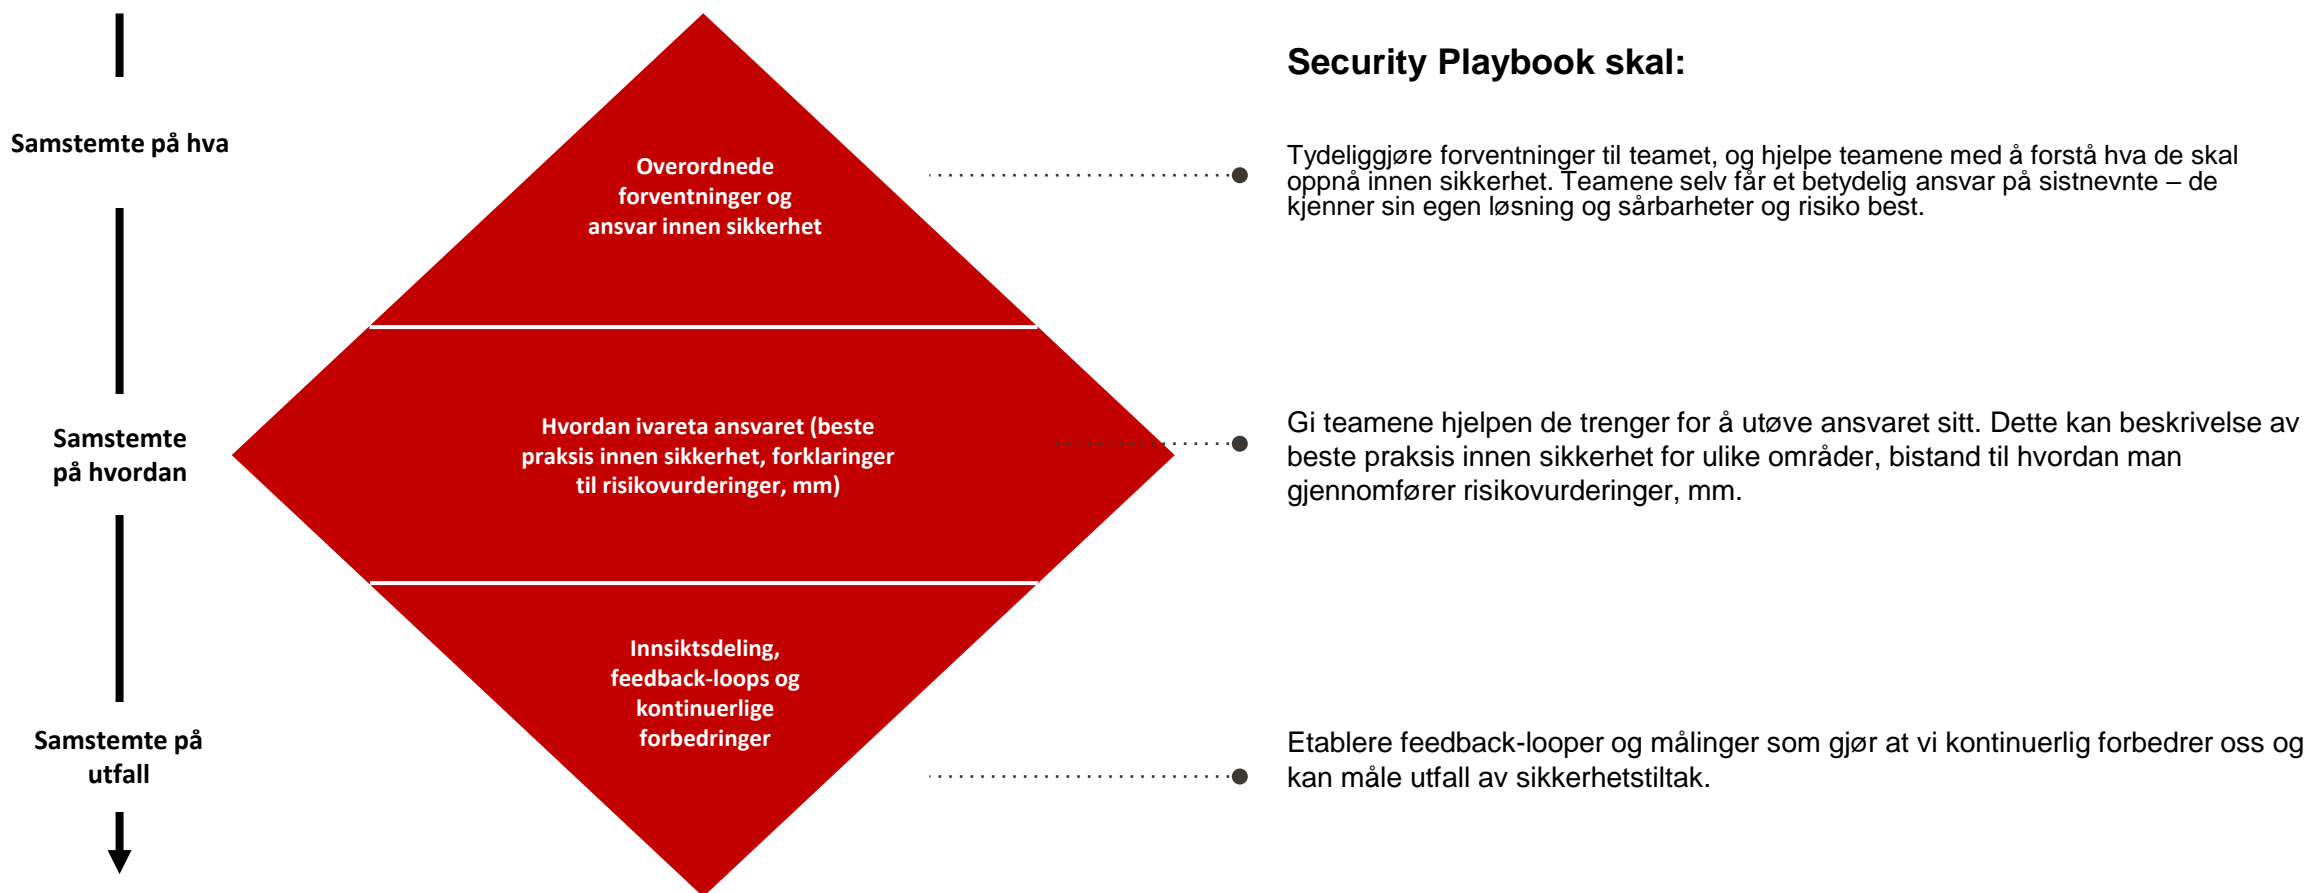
Samstemte på hva

Samstemte på hvordan

Samstemte på utfall

Overordnede forventninger og ansvar innen sikkerhet

Hvordan ivareta ansvaret (beste praksis innen sikkerhet, forklaringer til risikovurderinger, mm)

Innsiktsdeling, feedback-loops og kontinuerlige forbedringer

Security Playbook skal:

Tydeliggjøre forventninger til teamet, og hjelpe teamene med å forstå hva de skal oppnå innen sikkerhet. Teamene selv får et betydelig ansvar på sistnevnte – de kjenner sin egen løsning og sårbarheter og risiko best.

Gi teamene hjelpen de trenger for å utøve ansvaret sitt. Dette kan beskrivelse av beste praksis innen sikkerhet for ulike områder, bistand til hvordan man gjennomfører risikovurderinger, mm.

Etablere feedback-looper og målinger som gjør at vi kontinuerlig forbedrer oss og kan måle utfall av sikkerhetstiltak.